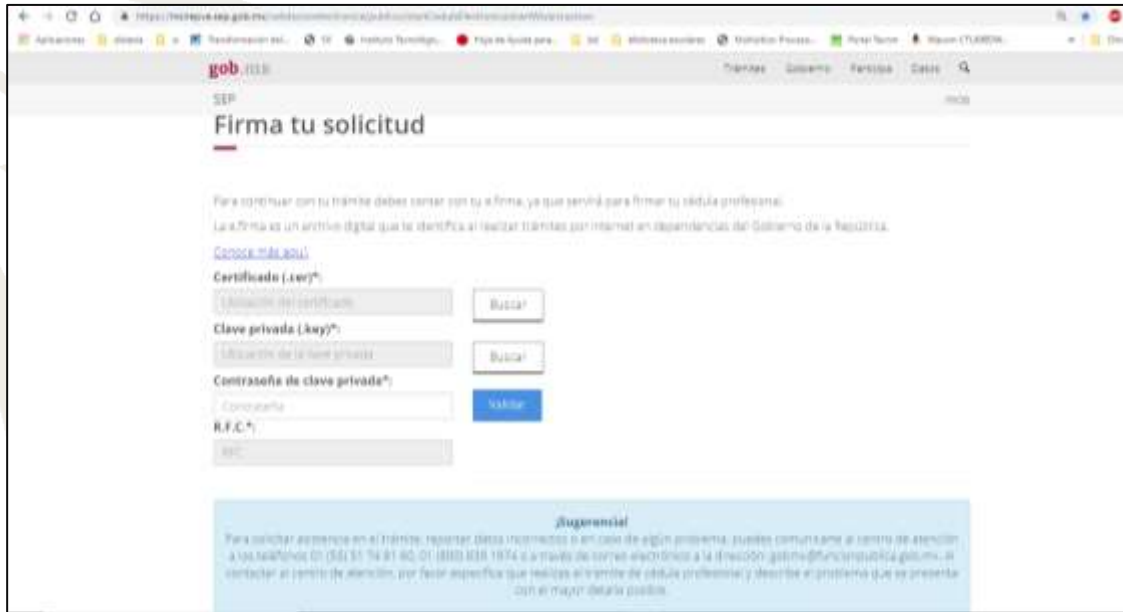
gob.mx

Trámites Gobierno Participa Datos

SEP

Firma tu solicitud

Para continuar con tu trámite debes contar con tu e.firma, ya que servirá para firmar tu cédula profesional.

La e.firma es un archivo digital que te identifica al realizar trámites por internet en dependencias del Gobierno de la República.

Conoce más aquí

Certificado (.cer)*:

Ubicación del certificado

Buscar

Clave privada (.key)*:

Ubicación de la llave privada

Buscar

Contraseña de clave privada*:

Contraseña

Validar

R.F.C.*:

RFC

¡Sugerencia!
Para solicitar asistencia en el trámite, reportar datos incorrectos o en caso de algún problema, puedes comunicarte al centro de atención a los teléfonos 01 (55) 51 74 81 60, 01 (800) 838 1974 o a través de correo electrónico a la dirección gobmx@funcionpublica.gob.mx. Al contactar al centro de atención, por favor especifica que realizas el trámite de cédula profesional y describe el problema que se presenta con el mayor detalle posible.